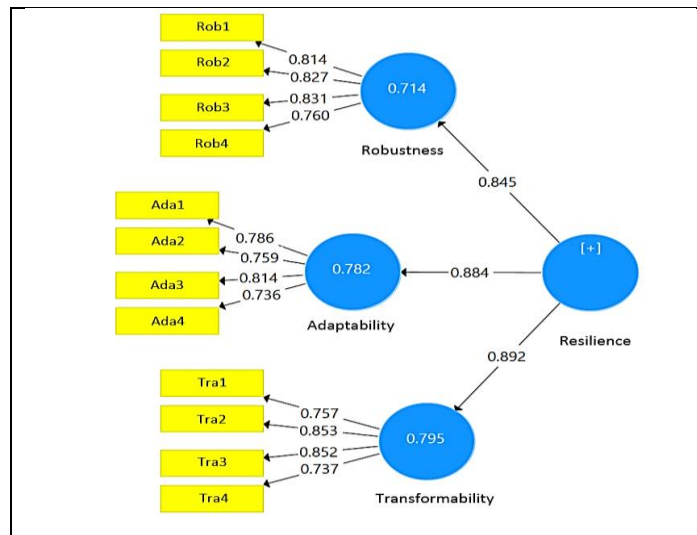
Rob1
Rob2
Rob3
Rob4
0.814
0.827
0.831
0.760
0.714
Robustness
0.845
Ada1
Ada2
Ada3
Ada4
0.786
0.759
0.814
0.736
0.782
Adaptability
0.884
[+]
Resilience
0.892
Tra1
Tra2
Tra3
Tra4
0.757
0.853
0.852
0.737
0.795
Transformability